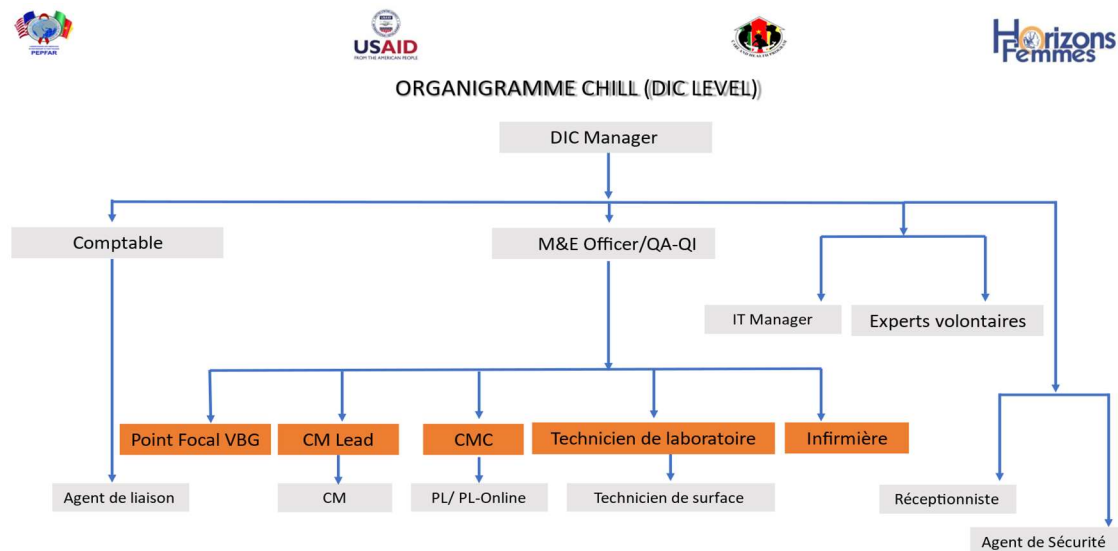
PEPFAR

USAID
FROM THE AMERICAN PEOPLE

Horizons Femmes

ORGANIGRAMME CHILL (DIC LEVEL)

DIC Manager

Comptable

M&E Officer/QA-QI

IT Manager

Experts volontaires

Point Focal VBG

CM Lead

CMC

Technicien de laboratoire

Infirmière

Agent de liaison

CM

PL/ PL-Online

Technicien de surface

Réceptionniste

Agent de Sécurité